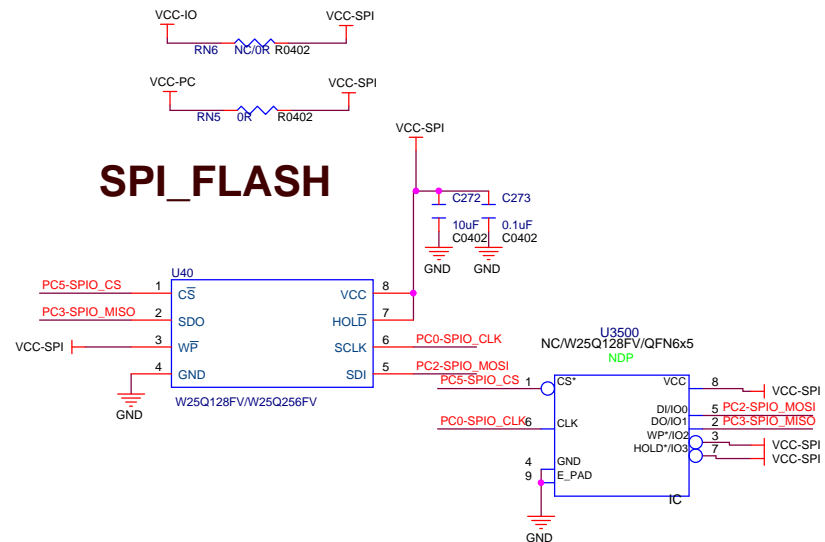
VCC-IO
VCC-SPI
RN6 NC/0R R0402

VCC-PC
VCC-SPI
RN5 0R R0402

VCC-SPI

SPI_FLASH

C272 C273
10uF C0402
0.1uF C0402
GND GND

U40
PC5-SPIO_CS 1 $C\overline{S}$
PC3-SPIO_MISO 2 SDO
VCC-SPI 3 $W\overline{P}$
4 GND
GND
VCC 8
$HOL\overline{D}$ 7
SCLK 6 PC0-SPIO_CLK
SDI 5 PC2-SPIO_MOSI
W25Q128FV/W25Q256FV

U3500
NC/W25Q128FV/QFN6x5
NDP
PC5-SPIO_CS 1 CS*
PC0-SPIO_CLK 6 CLK
4 GND
9 E_PAD
GND
VCC 8 VCC-SPI
DI/IO0 5 PC2-SPIO_MOSI
DO/IO1 2 PC3-SPIO_MISO
WP*/IO2 3 VCC-SPI
HOLD*/IO3 7 VCC-SPI
IC